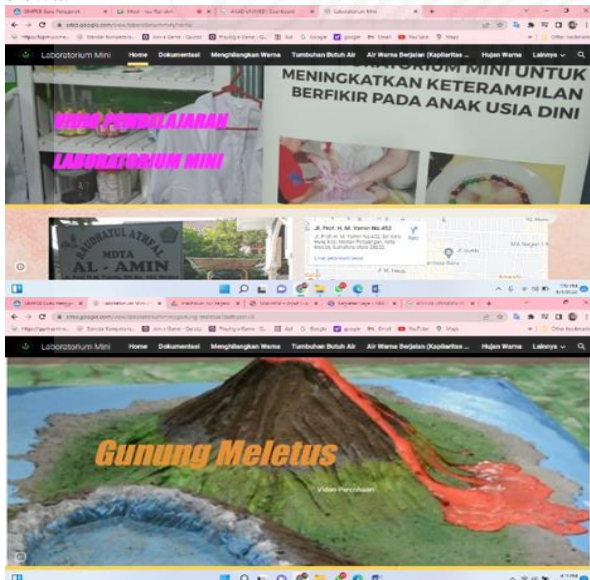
Laboratorium Mini
Home Dokumentasi Menghilangkan Warna Tumbuhan Butuh Air Air Warna Berjalan (Kapilaritas ... Hujan Warna Lainnya

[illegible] ORIUM MINI UNTUK MENINGKATKAN KETERAMPILAN BERFIKIR PADA ANAK USIA DINI

VIDEO PEMBELAJARAN
LABORATORIUM MINI

RAUDHATUL ATHFAL
MDTA
AL - AMIN

Jl. Prof. H. M. Yamin No.452

Laboratorium Mini
Home Dokumentasi Menghilangkan Warna Tumbuhan Butuh Air Air Warna Berjalan (Kapilaritas ... Hujan Warna Lainnya

Gunung Meletus
Video Percobaan